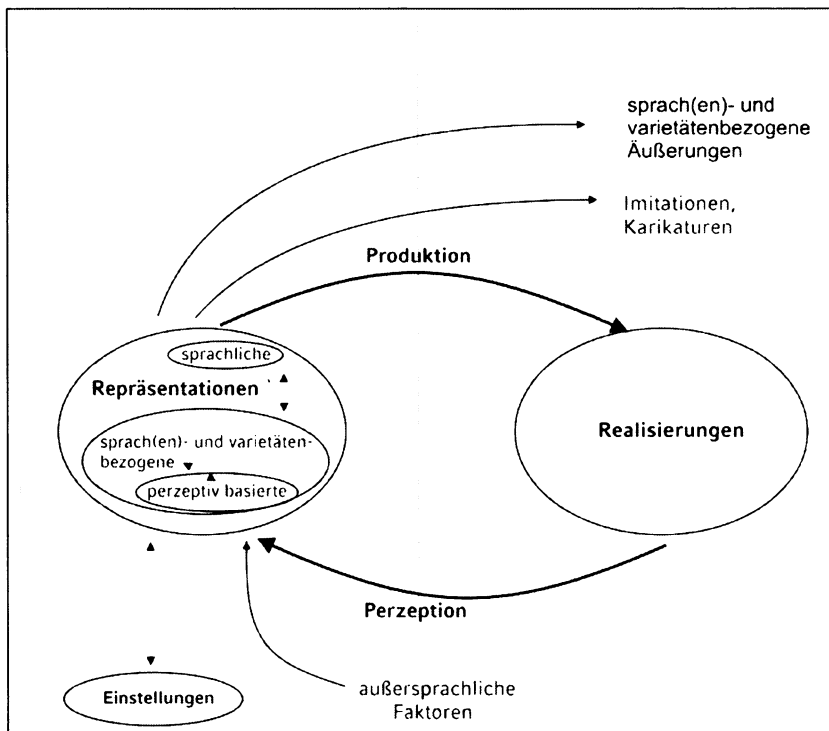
sprach(en)- und varietätenbezogene Äußerungen

Imitationen, Karikaturen

Produktion

sprachliche

Repräsentationen

sprach(en)- und varietätenbezogene

perzeptiv basierte

Realisierungen

Perzeption

außersprachliche Faktoren

Einstellungen